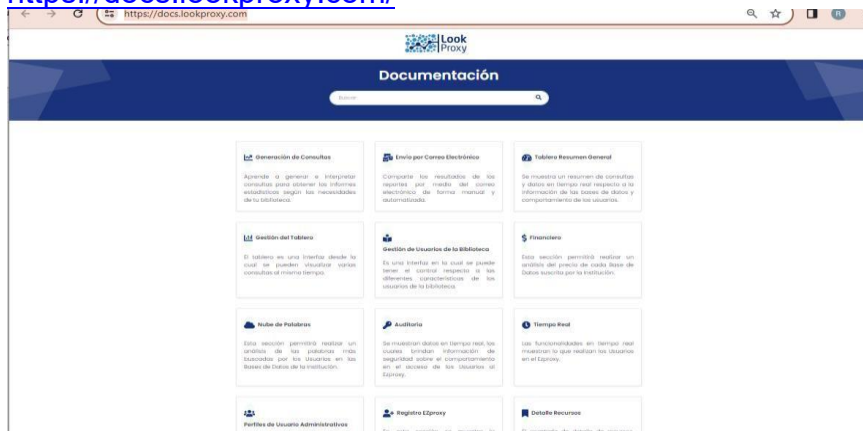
https://docs.lookproxy.com/

https://docs.lookproxy.com

Look Proxy

Documentación

Buscar

Generación de Consultas

Aprende a generar e interpretar consultas para obtener los informes estadísticos según las necesidades de tu biblioteca.

Envío por Correo Electrónico

Comparte los resultados de los reportes por medio del correo electrónico de forma manual y automatizada.

Tablero Resumen General

Se muestra un resumen de consultas y datos en tiempo real respecto a la información de las bases de datos y comportamiento de los usuarios.

Gestión del Tablero

El tablero es una interfaz desde la cual se pueden visualizar varias consultas al mismo tiempo.

Gestión de Usuarios de la Biblioteca

Es una interfaz en la cual se puede tener el control respecto a las diferentes características de los usuarios de la biblioteca.

Financiero

Esta sección permitirá realizar un análisis del precio de cada Base de Datos suscrita por la institución.

Nube de Palabras

Esta sección permitirá realizar un análisis de las palabras más buscadas por los Usuarios en las Bases de Datos de la institución.

Auditoría

Se muestran datos en tiempo real, los cuales brindan información de seguridad sobre el comportamiento en el acceso de los usuarios al Ezproxy.

Tiempo Real

Las funcionalidades en tiempo real muestran lo que realizan los Usuarios en el Ezproxy.

Perfiles de Usuario Administrativos

Registro EZproxy

Detalle Recursos